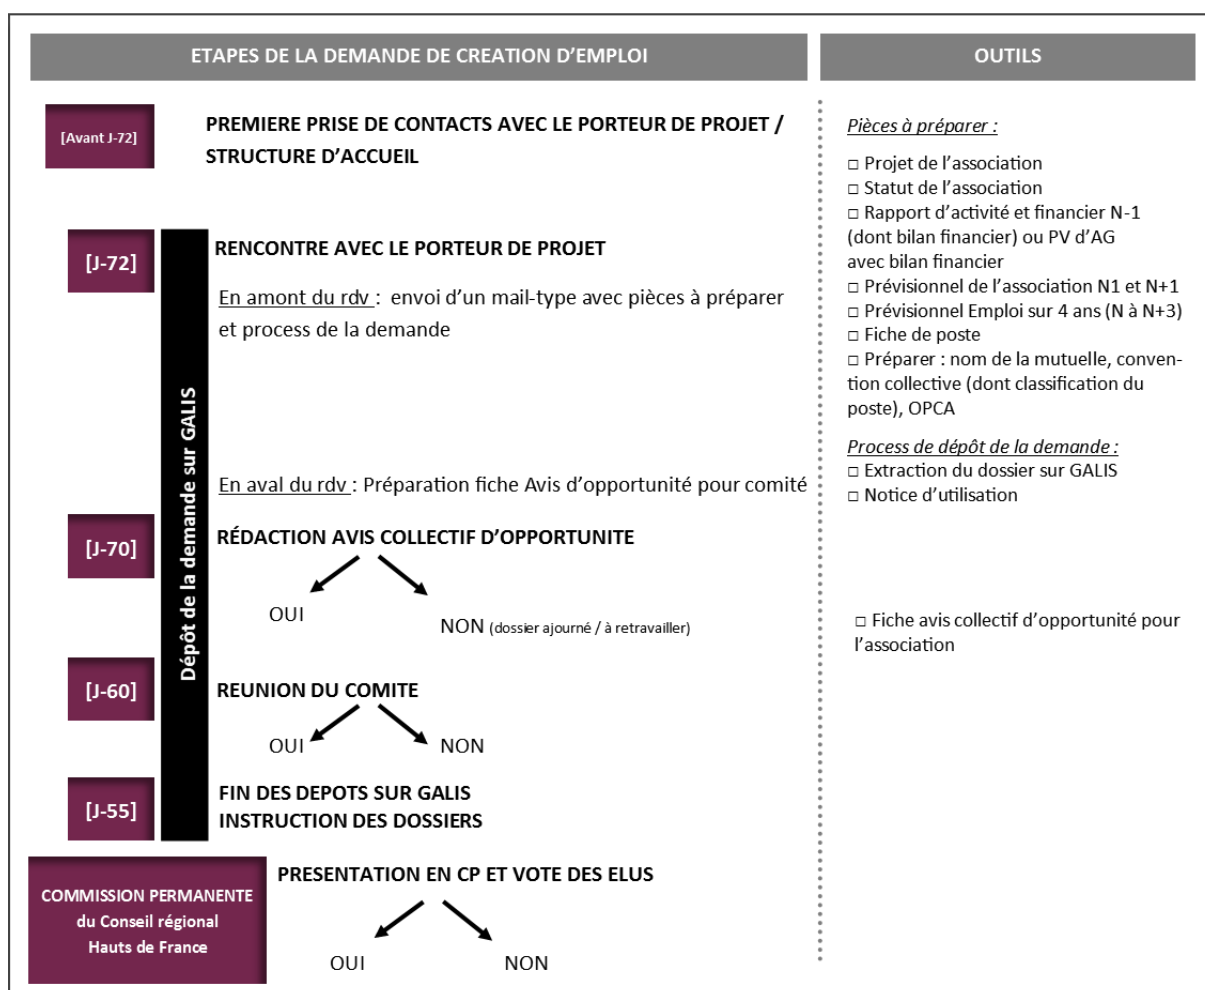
ETAPES DE LA DEMANDE DE CREATION D'EMPLOI

[Avant J-72]

PREMIERE PRISE DE CONTACTS AVEC LE PORTEUR DE PROJET / STRUCTURE D'ACCUEIL

Dépôt de la demande sur GALIS

[J-72]

RENCONTRE AVEC LE PORTEUR DE PROJET

En amont du rdv : envoi d'un mail-type avec pièces à préparer et process de la demande

En aval du rdv : Préparation fiche Avis d'opportunité pour comité

[J-70]

RÉDACTION AVIS COLLECTIF D'OPPORTUNITE

OUI

NON (dossier ajourné / à retravailler)

[J-60]

REUNION DU COMITE

OUI

NON

[J-55]

FIN DES DEPOTS SUR GALIS
INSTRUCTION DES DOSSIERS

COMMISSION PERMANENTE du Conseil régional Hauts de France

PRESENTATION EN CP ET VOTE DES ELUS

OUI

NON

OUTILS

Pièces à préparer :

□ Projet de l'association
□ Statut de l'association
□ Rapport d'activité et financier N-1 (dont bilan financier) ou PV d'AG avec bilan financier
□ Prévisionnel de l'association N1 et N+1
□ Prévisionnel Emploi sur 4 ans (N à N+3)
□ Fiche de poste
□ Préparer : nom de la mutuelle, convention collective (dont classification du poste), OPCA

Process de dépôt de la demande :
□ Extraction du dossier sur GALIS
□ Notice d'utilisation

□ Fiche avis collectif d'opportunité pour l'association